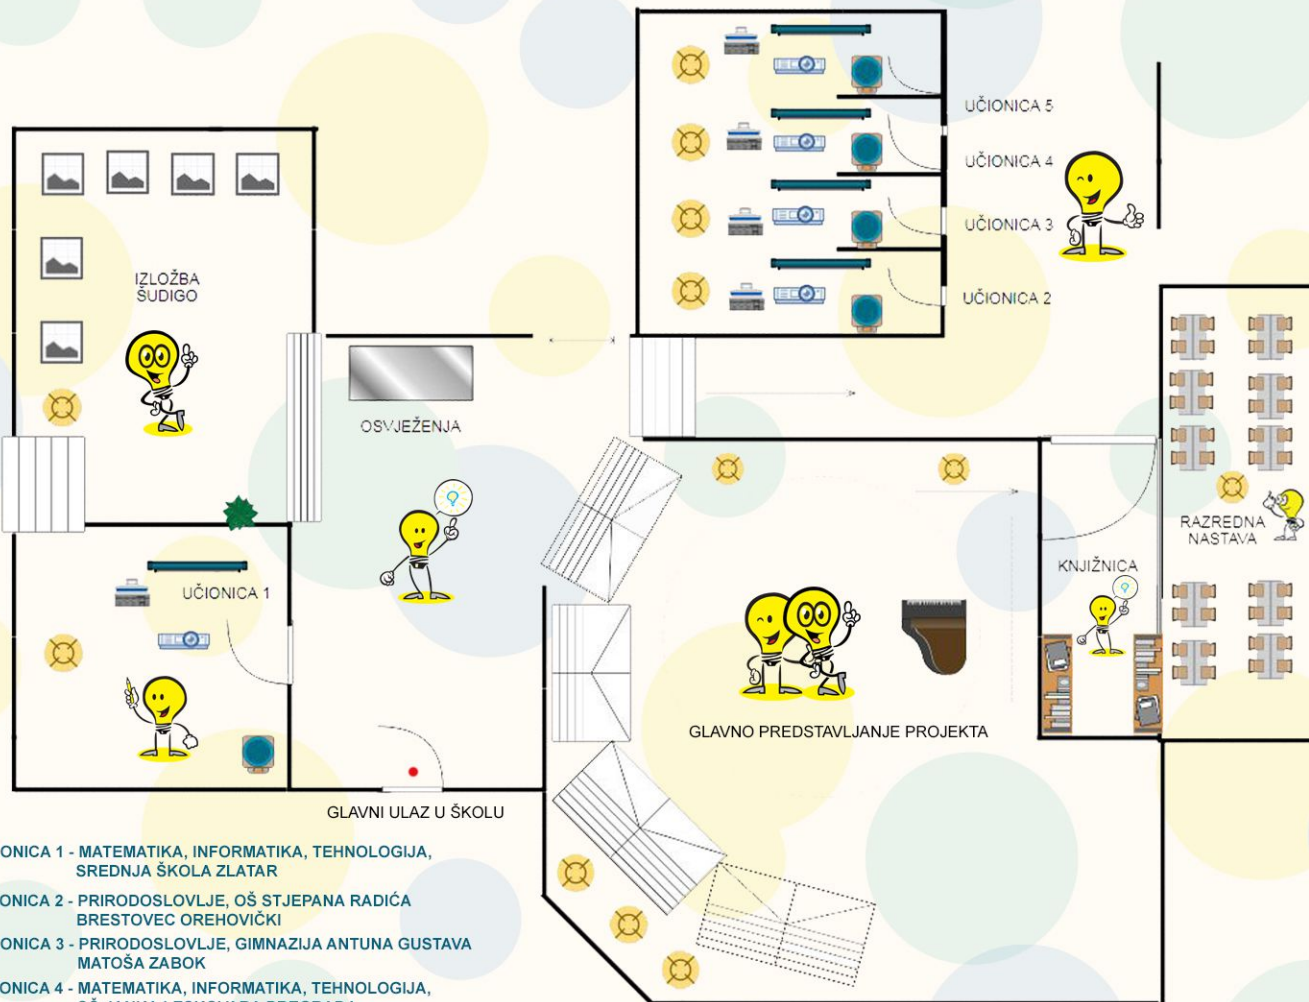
UČIONICA 5
UČIONICA 4
UČIONICA 3
UČIONICA 2

IZLOŽBA ŠUDIGO

OSVJEŽENJA

RAZREDNA NASTAVA

KNJIŽNICA

UČIONICA 1

GLAVNO PREDSTAVLJANJE PROJEKTA

GLAVNI ULAZ U ŠKOLU

ONICA 1 - MATEMATIKA, INFORMATIKA, TEHNOLOGIJA, SREDNJA ŠKOLA ZLATAR

ONICA 2 - PRIRODOSLOVLJE, OŠ STJEPANA RADIĆA BRESTOVEC OREHOVIČKI

ONICA 3 - PRIRODOSLOVLJE, GIMNAZIJA ANTUNA GUSTAVA MATOŠA ZABOK

ONICA 4 - MATEMATIKA, INFORMATIKA, TEHNOLOGIJA, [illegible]